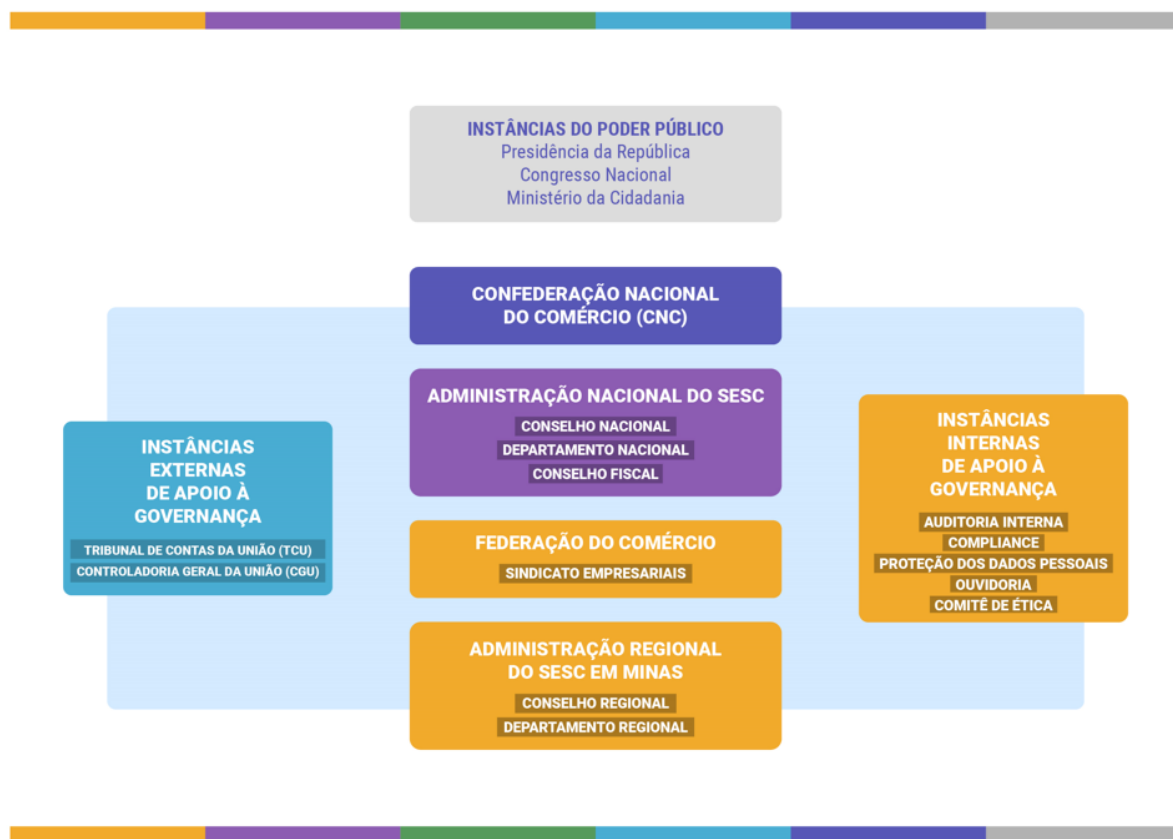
INSTÂNCIAS DO PODER PÚBLICO
Presidência da República
Congresso Nacional
Ministério da Cidadania

CONFEDERAÇÃO NACIONAL DO COMÉRCIO (CNC)

INSTÂNCIAS EXTERNAS DE APOIO À GOVERNANÇA
TRIBUNAL DE CONTAS DA UNIÃO (TCU)
CONTROLADORIA GERAL DA UNIÃO (CGU)

ADMINISTRAÇÃO NACIONAL DO SESC
CONSELHO NACIONAL
DEPARTAMENTO NACIONAL
CONSELHO FISCAL

FEDERAÇÃO DO COMÉRCIO
SINDICATO EMPRESARIAIS

ADMINISTRAÇÃO REGIONAL DO SESC EM MINAS
CONSELHO REGIONAL
DEPARTAMENTO REGIONAL

INSTÂNCIAS INTERNAS DE APOIO À GOVERNANÇA
AUDITORIA INTERNA
COMPLIANCE
PROTEÇÃO DOS DADOS PESSOAIS
OUVIDORIA
COMITÊ DE ÉTICA